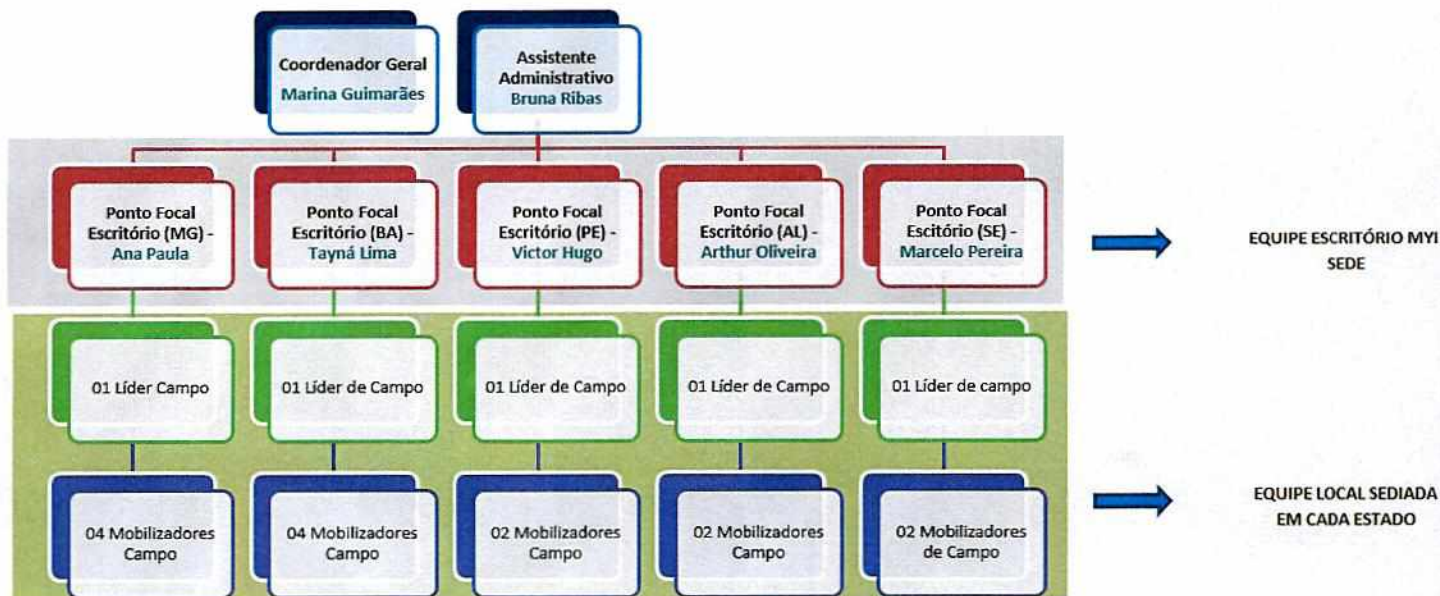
Coordenador Geral
Marina Guimarães

Assistente Administrativo
Bruna Ribas

Ponto Focal Escritório (MG) - Ana Paula

Ponto Focal Escritório (BA) - Tayná Lima

Ponto Focal Escritório (PE) - Victor Hugo

Ponto Focal Escritório (AL) - Arthur Oliveira

Ponto Focal Escritório (SE) - Marcelo Pereira

EQUIPE ESCRITÓRIO MYI SEDE

01 Líder Campo

01 Líder de Campo

01 Líder de Campo

01 Líder de Campo

01 Líder de campo

04 Mobilizadores Campo

04 Mobilizadores Campo

02 Mobilizadores Campo

02 Mobilizadores Campo

02 Mobilizadores de Campo

EQUIPE LOCAL SEDIADA EM CADA ESTADO